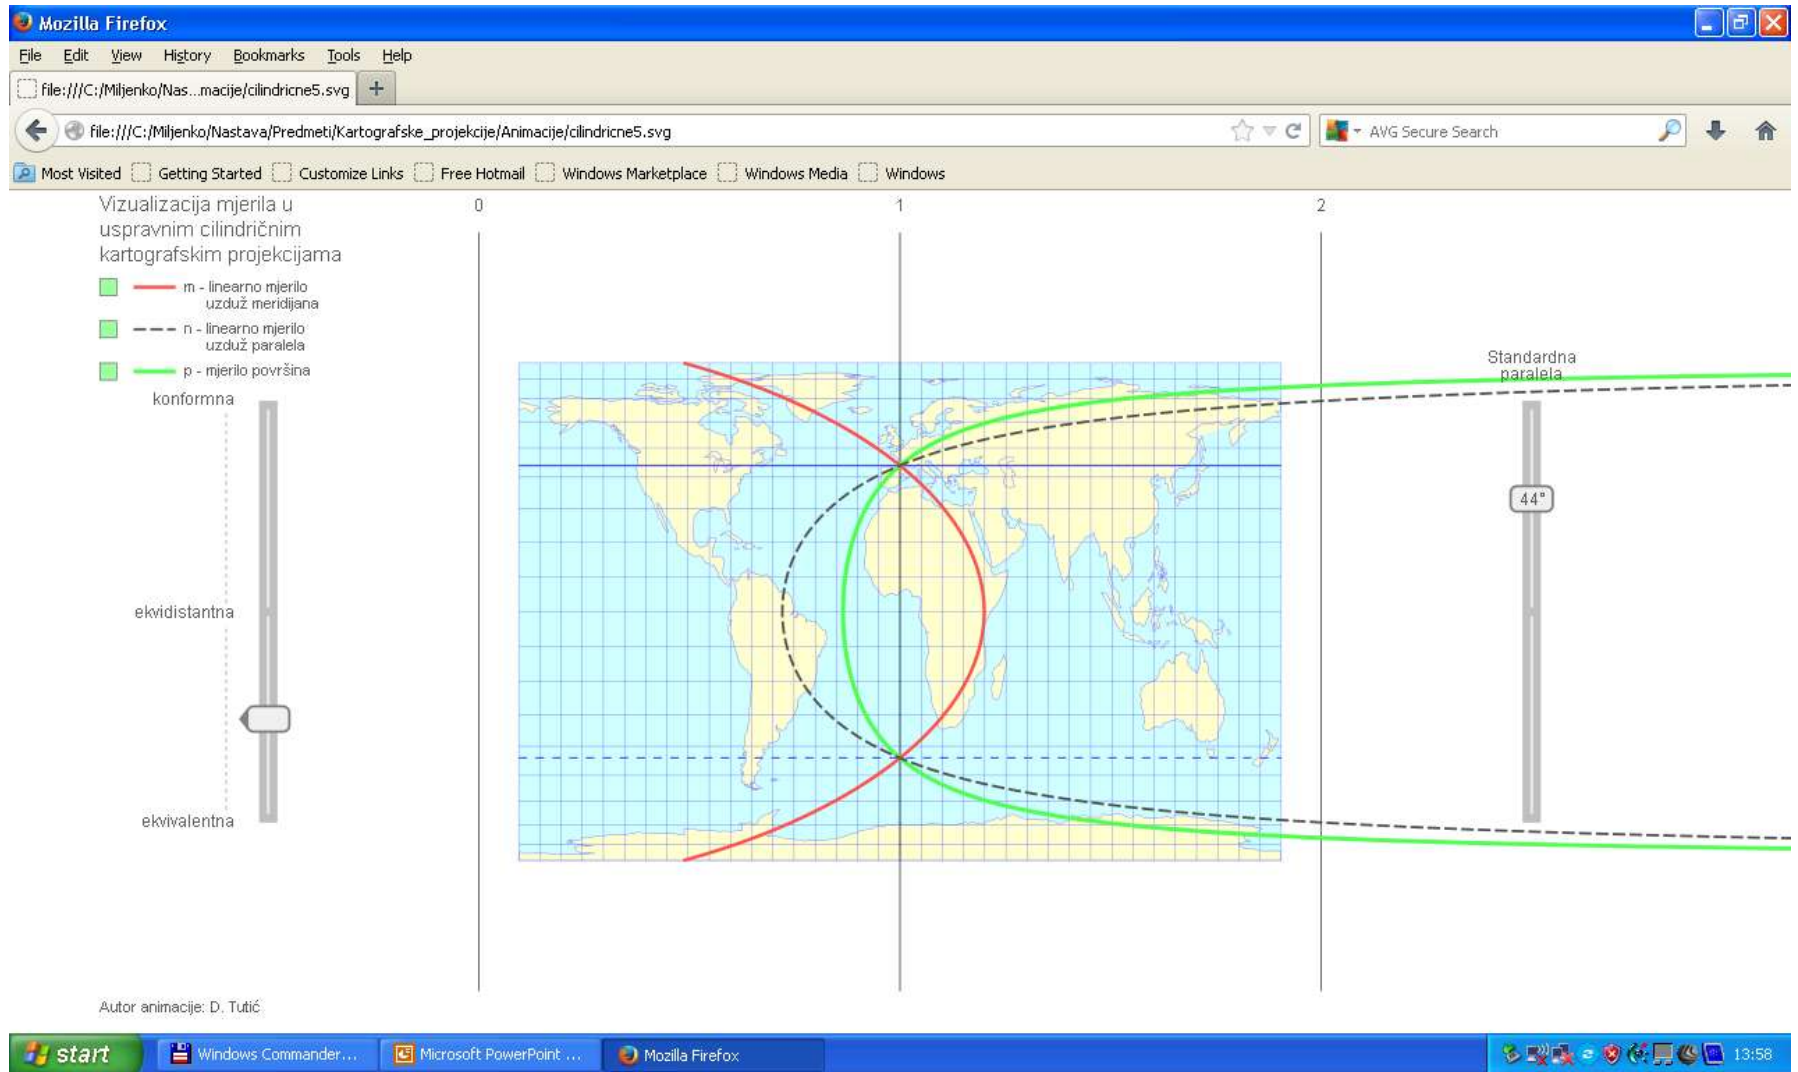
Mozilla Firefox

File Edit View History Bookmarks Tools Help

file:///C:/Miljenko/Nas...macije/cilindricne5.svg +

file:///C:/Miljenko/Nastava/Predmeti/Kartografske_projekcije/Animacije/cilindricne5.svg

AVG Secure Search

Most Visited Getting Started Customize Links Free Hotmail Windows Marketplace Windows Media Windows

Vizualizacija mjerila u uspravnim cilindričnim kartografskim projekcijama

m - linearno mjerilo uzduž meridijana

n - linearno mjerilo uzduž paralela

p - mjerilo površina

konformna

ekvidistantna

ekvivalentna

0

1

2

Standardna paralela

44°

Autor animacije: D. Tutić

start Windows Commander... Microsoft PowerPoint ... Mozilla Firefox 13:58